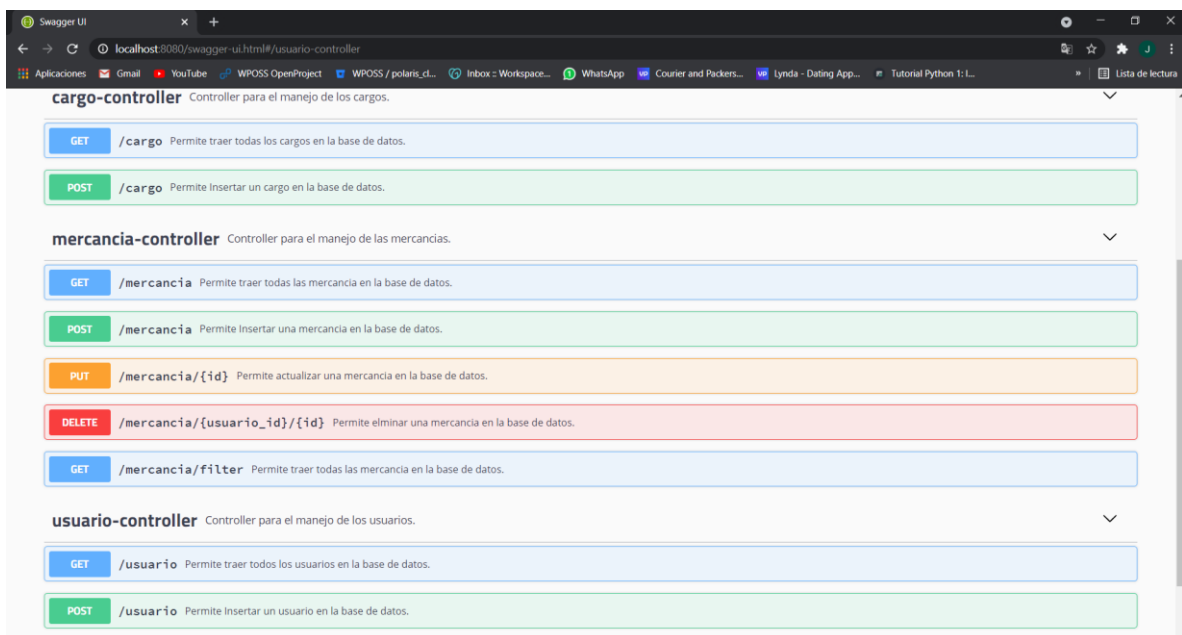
Swagger UI
localhost:8080/swagger-ui.html#/usuario-controller
Aplicaciones Gmail YouTube WPOSS OpenProject WPOSS / polaris_cl... Inbox :: Workspace... WhatsApp Courier and Packers... Lynda - Dating App... Tutorial Python 1: l... » Lista de lectura

cargo-controller Controller para el manejo de los cargos.

GET /cargo Permite traer todas los cargos en la base de datos.

POST /cargo Permite Insertar un cargo en la base de datos.

mercancia-controller Controller para el manejo de las mercancias.

GET /mercancia Permite traer todas las mercancia en la base de datos.

POST /mercancia Permite Insertar una mercancia en la base de datos.

PUT /mercancia/{id} Permite actualizar una mercancia en la base de datos.

DELETE /mercancia/{usuario_id}/{id} Permite elminar una mercancia en la base de datos.

GET /mercancia/filter Permite traer todas las mercancia en la base de datos.

usuario-controller Controller para el manejo de los usuarios.

GET /usuario Permite traer todos los usuarios en la base de datos.

POST /usuario Permite Insertar un usuario en la base de datos.